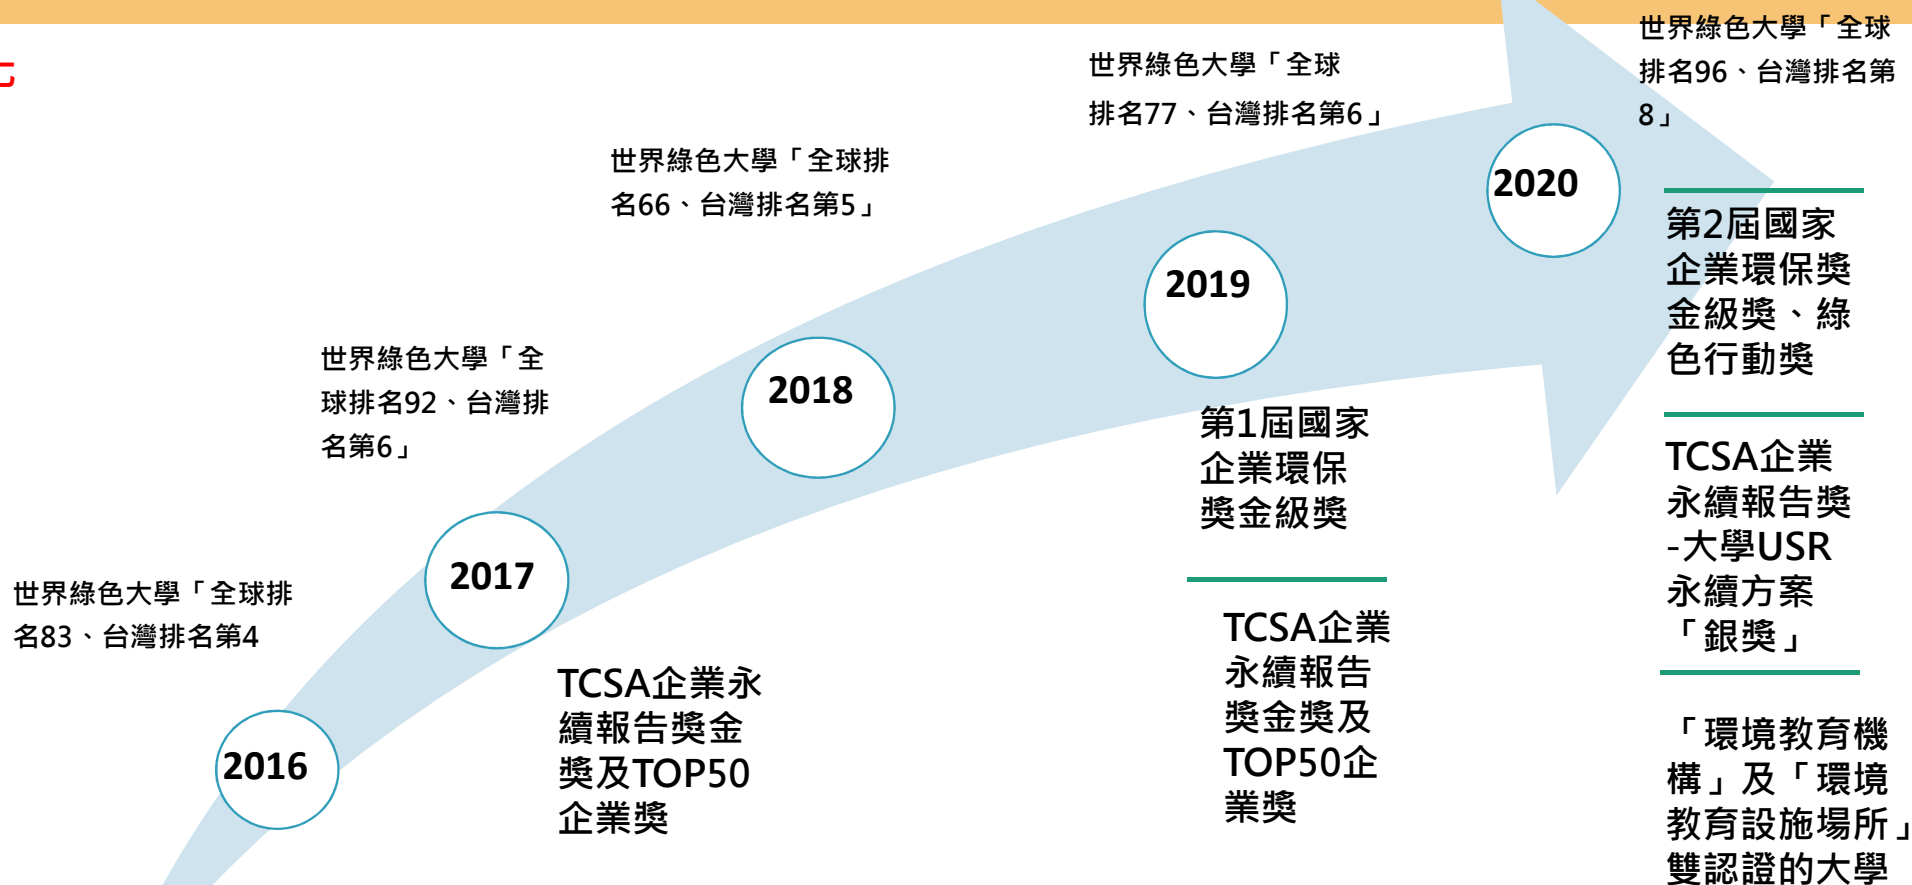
世界綠色大學「全球排名83、台灣排名第4

2016

2017

世界綠色大學「全球排名92、台灣排名第6」

TCSA企業永續報告獎金獎及TOP50企業獎

2018

世界綠色大學「全球排名66、台灣排名第5」

2019

世界綠色大學「全球排名77、台灣排名第6」

第1屆國家企業環保獎金級獎

TCSA企業永續報告獎金獎及TOP50企業獎

2020

世界綠色大學「全球排名96、台灣排名第8」

第2屆國家企業環保獎金級獎、綠色行動獎

TCSA企業永續報告獎-大學USR永續方案「銀獎」

「環境教育機構」及「環境教育設施場所」雙認證的大學